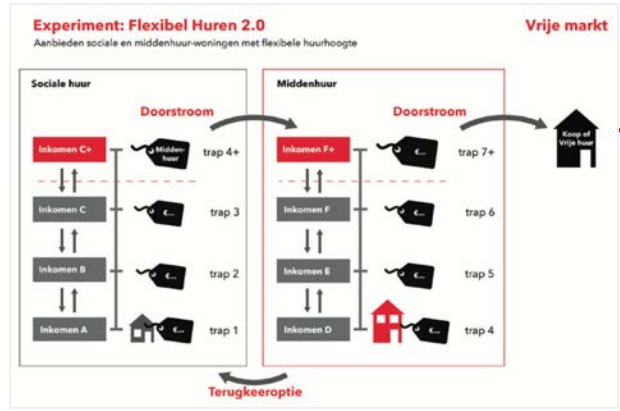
Experiment: Flexibel Huren 2.0

Aanbieden sociale en middenhuur-woningen met flexibele huurhoogte

Vrije markt

Sociale huur

Doorstroom

Inkomen C+

Midden-huur

trap 4+

Inkomen C

€...

trap 3

Inkomen B

€...

trap 2

Inkomen A

€...

trap 1

Middenhuur

Doorstroom

Inkomen F+

€...

trap 7+

Inkomen F

€...

trap 6

Inkomen E

€...

trap 5

Inkomen D

€...

trap 4

Koop of Vrije huur

Terugkeeroptie